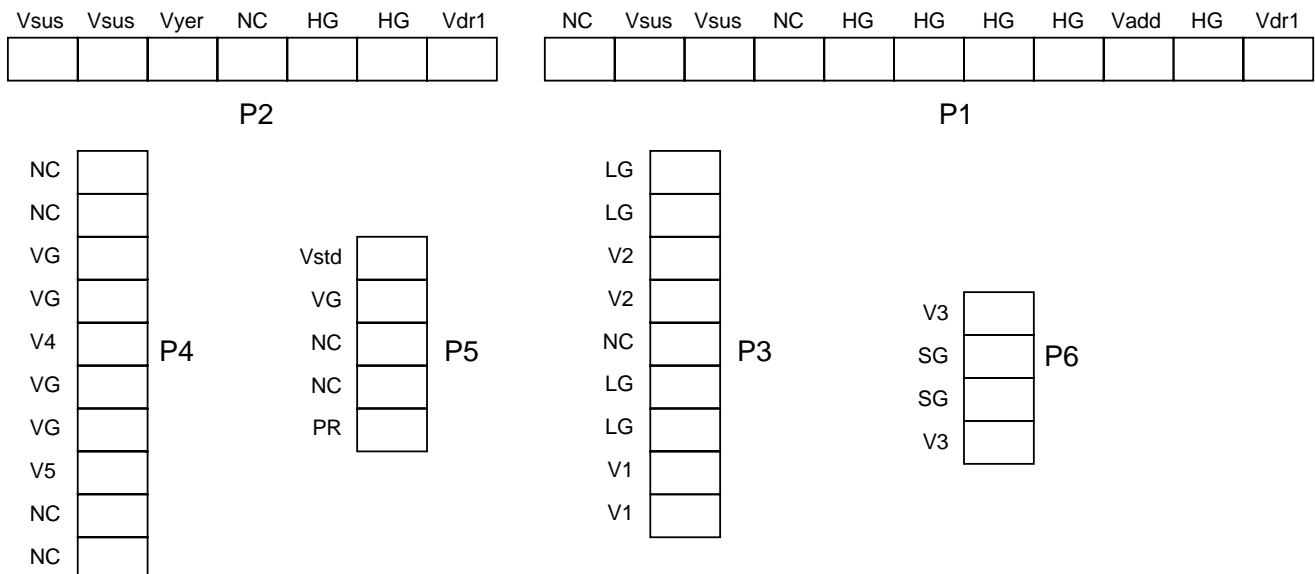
| Vsus | Vsus | Vyer | NC | HG | HG | Vdr1 |
|---|---|---|---|---|---|---|
| | | | | | | |

P2

| NC | Vsus | Vsus | NC | HG | HG | HG | HG | Vadd | HG | Vdr1 |
|---|---|---|---|---|---|---|---|---|---|---|
| | | | | | | | | | | |

P1

NC
NC
VG
VG
V4
VG
VG
V5
NC
NC

P4

Vstd
VG
NC
NC
PR

P5

LG
LG
V2
V2
NC
LG
LG
V1
V1

P3

V3
SG
SG
V3

P6